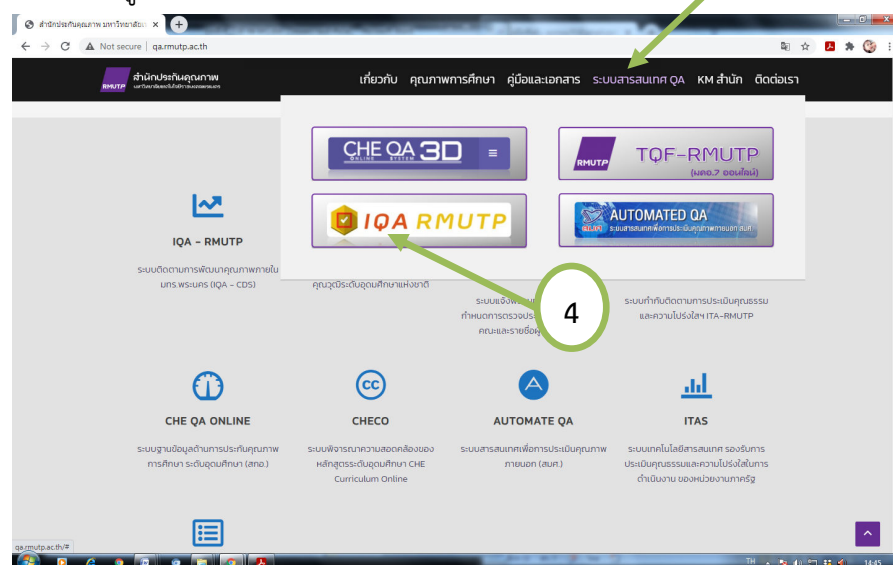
สำนักประกันคุณภาพ มหาวิทยาลัย ×
+
Not secure | qa.rmutp.ac.th
RMUTP สำนักประกันคุณภาพ
เกี่ยวกับ คุณภาพการศึกษา คู่มือและเอกสาร ระบบสารสนเทศ QA KM สำนัก ติดต่อเรา
CHE QA 3D ONLINE SYSTEM
RMUTP TQF-RMUTP (มคอ.7 ออนไลน์)
IQA RMUTP
AUTOMATED QA ระบบสารสนเทศเพื่อการประเมินคุณภาพภายนอก สมศ.
IQA - RMUTP
ระบบติดตามการพัฒนาคุณภาพภายใน มทร.พระนคร (IQA - CDS)
คุณวุฒิระดับอุดมศึกษาแห่งชาติ
ระบบแจ้งเพื่อ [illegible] กำหนดการตรวจประ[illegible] คณะและรายชื่อผู้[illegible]
4
ระบบกำกับติดตามการประเมินคุณธรรมและความโปร่งใส ITA-RMUTP
CHE QA ONLINE
ระบบฐานข้อมูลด้านการประกันคุณภาพการศึกษา ระดับอุดมศึกษา (สกอ.)
CC
CHECO
ระบบพิจารณาความสอดคล้องของหลักสูตรระดับอุดมศึกษา CHE Curriculum Online
AUTOMATE QA
ระบบสารสนเทศเพื่อการประเมินคุณภาพภายนอก (สมศ.)
ITAS
ระบบเทคโนโลยีสารสนเทศ รองรับการประเมินคุณธรรมและความโปร่งใสในการดำเนินงาน ของหน่วยงานภาครัฐ
qa.rmutp.ac.th/#
TH 14:45